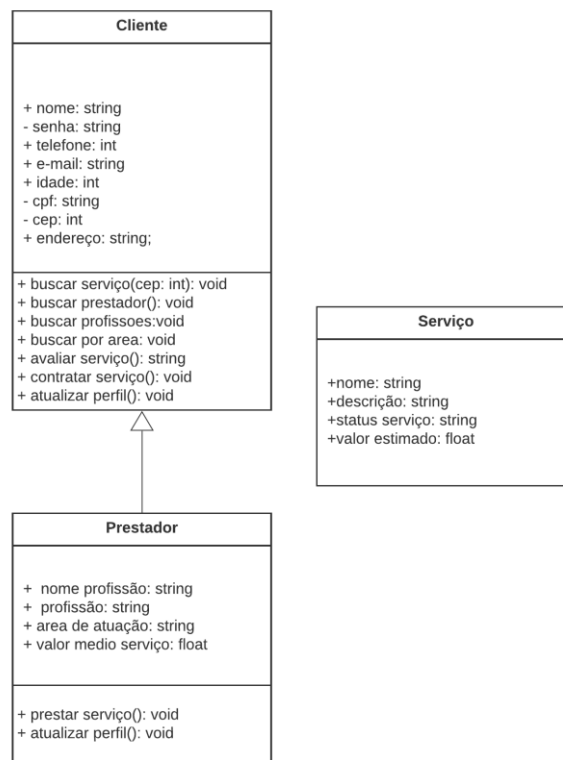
Cliente

+ nome: string
- senha: string
+ telefone: int
+ e-mail: string
+ idade: int
- cpf: string
- cep: int
+ endereço: string;

+ buscar serviço(cep: int): void
+ buscar prestador(): void
+ buscar profissoes:void
+ buscar por area: void
+ avaliar serviço(): string
+ contratar serviço(): void
+ atualizar perfil(): void

Serviço

+nome: string
+descrição: string
+status serviço: string
+valor estimado: float

Prestador

+ nome profissão: string
+ profissão: string
+ area de atuação: string
+ valor medio serviço: float

+ prestar serviço(): void
+ atualizar perfil(): void